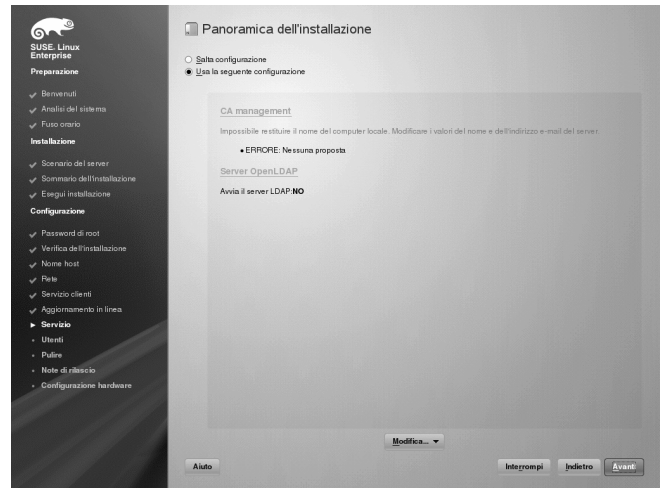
SUSE. Linux Enterprise

Preparazione

Benvenuti
Analisi del sistema
Fuso orario

Installazione

Scenario del server
Sommario dell'installazione
Esegui installazione

Configurazione

Password di root
Verifica dell'installazione
Nome host
Rete
Servizio clienti
Aggiornamento in linea
Servizio
Utenti
Pulire
Note di rilascio
Configurazione hardware

Panoramica dell'installazione

Salta configurazione
Usa la seguente configurazione

CA management

Impossibile restituire il nome del computer locale. Modificare i valori del nome e dell'indirizzo e-mail del server.

• ERRORE: Nessuna proposta

Server OpenLDAP

Avvia il server LDAP: NO

Modifica...

Aiuto

Interrompi

Indietro

Avanti